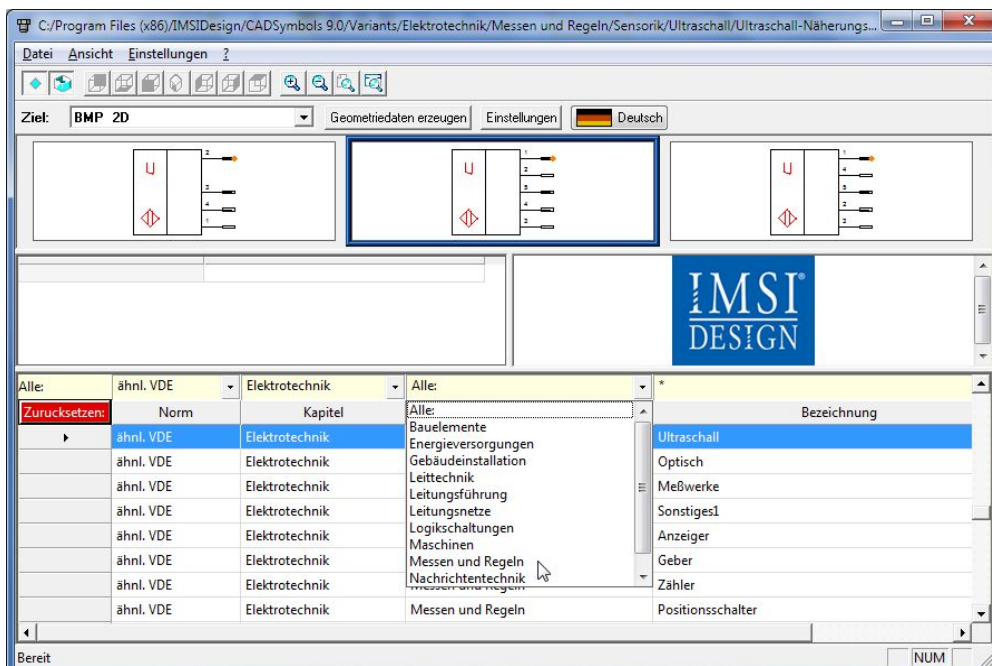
C:/Program Files (x86)/IMSIDesign/CADSymbols 9.0/Variants/Elektrotechnik/Messen und Regeln/Sensorik/Ultraschall/Ultraschall-Näherungs...

Datei Ansicht Einstellungen ?

Ziel: BMP 2D

Geometriedaten erzeugen Einstellungen Deutsch

2
3
4
1

1
2
3
4

1
4
3
2

IMSI DESIGN

| Alle: | ähnl. VDE | Elektrotechnik | Alle: | * |
|---|---|---|---|---|
| Zurucksetzen: | Norm | Kapitel | Alle: | Bezeichnung |
| ▸ | ähnl. VDE | Elektrotechnik | Bauelemente | Ultraschall |
| | ähnl. VDE | Elektrotechnik | Energieversorgungen | Optisch |
| | ähnl. VDE | Elektrotechnik | Gebäudeinstallation | Meßwerke |
| | ähnl. VDE | Elektrotechnik | Leittechnik | Sonstiges1 |
| | ähnl. VDE | Elektrotechnik | Leitungsführung | Anzeiger |
| | ähnl. VDE | Elektrotechnik | Leitungsnetze | Geber |
| | ähnl. VDE | Elektrotechnik | Logikschaltungen | Zähler |
| | ähnl. VDE | Elektrotechnik | Messen und Regeln | Positionsschalter |

Maschinen
Messen und Regeln
Nachrichtentechnik

Bereit NUM